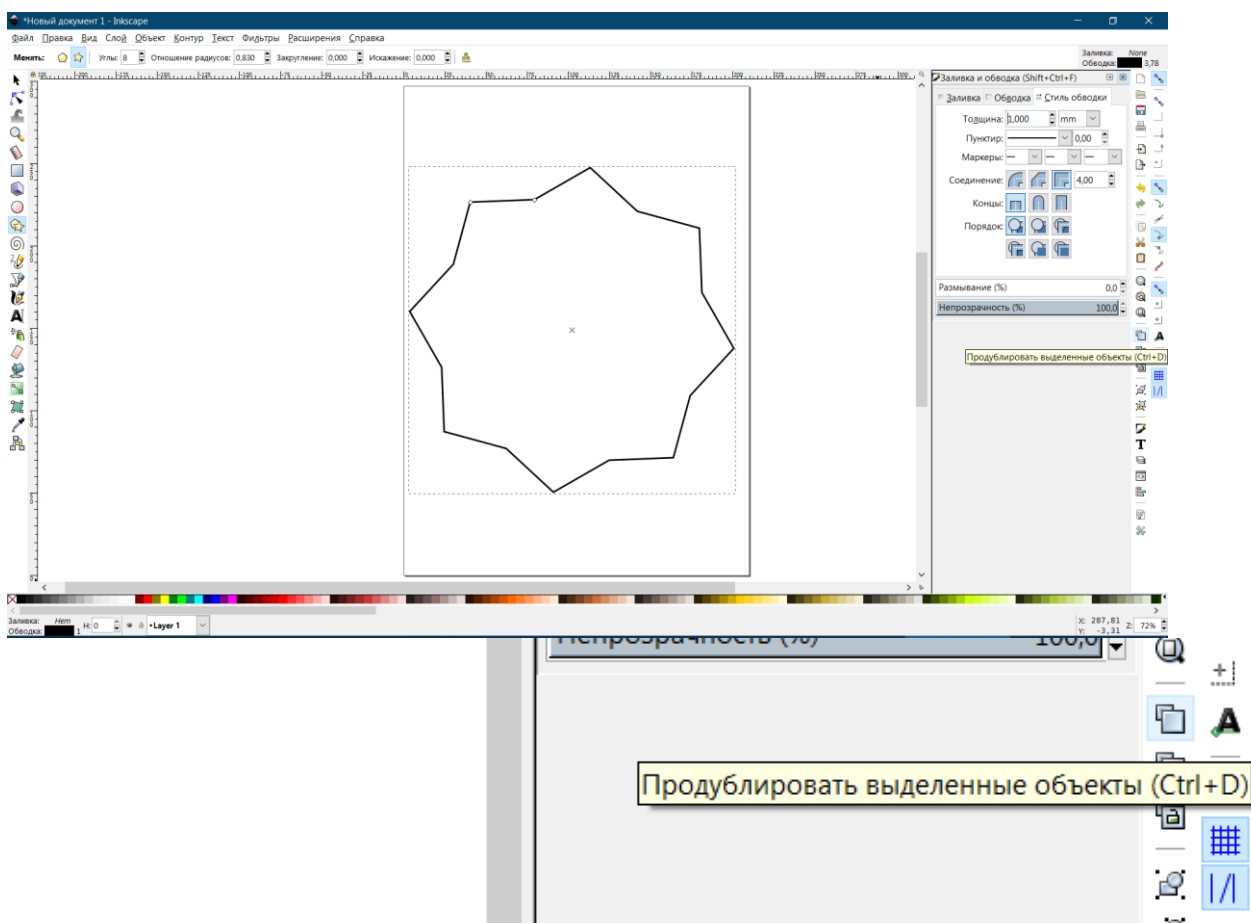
*Новый документ 1 - Inkscape

Файл Правка Вид Слой Объект Контур Текст Фильтры Расширения Справка

Менять: Углы: 8 Отношение радиусов: 0,830 Закругление: 0,000 Искажение: 0,000

Заливка: None
Обводка: 3,78

Заливка и обводка (Shift+Ctrl+F)

Заливка Обводка Стиль обводки

Толщина: 1,000 mm

Пунктир: 0,00

Маркеры:

Соединение: 4,00

Концы:

Порядок:

Размывание (%) 0,0

Непрозрачность (%) 100,0

Продублировать выделенные объекты (Ctrl+D)

Заливка: Нет
Обводка: 1
H: 0 •Layer 1

X: 287,81
Y: -3,31
Z: 72%

Непрозрачность (%) 100,0

Продублировать выделенные объекты (Ctrl+D)